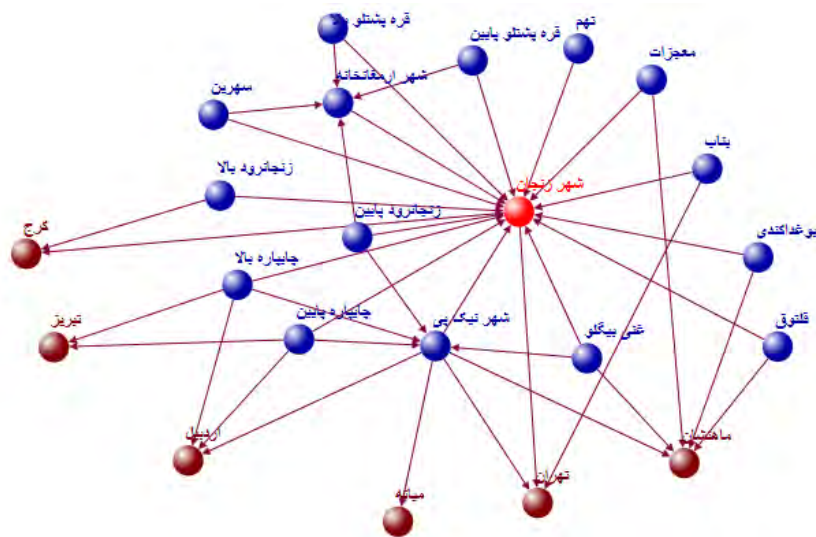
قره پشتلو بالا
تهم
قره پشتلو پایین
معجزات
شهر ارمغانخانه
سهرین
بناب
شهر زنجان
زنجانرود بالا
زنجانرود پایین
یوغداکندی
کرج
چاپاره بالا
قلتوق
تبریز
چاپاره پایین
شهر نیک پی
غنی بیگلو
اردبیل
ماهنشان
تهران
میانه